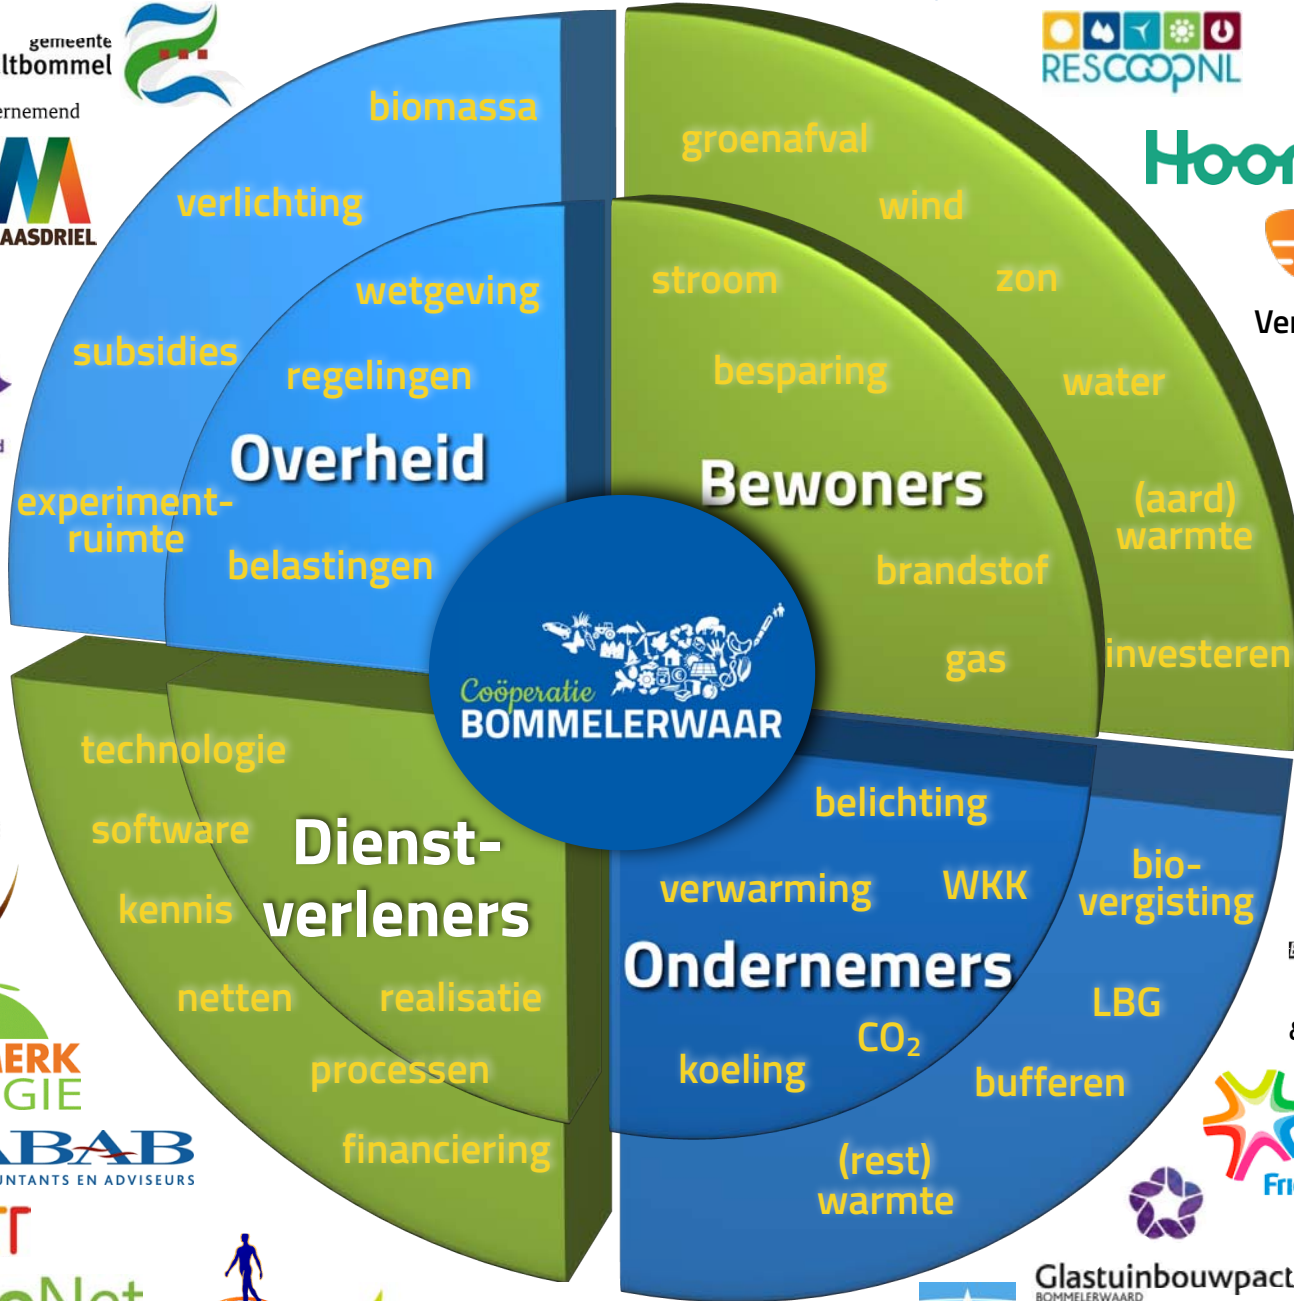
gemeente
ltbommel
ernemend
AASDRIEL

RESCOOPNL
Hoo
Ver

biomassa
verlichting
wetgeving
subsidies
regelingen
Overheid
experiment-
ruimte
belastingen

groenafval
wind
stroom
zon
besparing
water
Bewoners
(aard)
warmte
brandstof
gas
investeren

Coöperatie
BOMMELERWAAR

technologie
software
Dienst-
verleners
kennis
netten
realisatie
processen
financiering

belichting
verwarming
WKK
bio-
vergisting
Ondernemers
LBG
$CO_2$
koeling
bufferen
(rest)
warmte

ERK
GIE
ABAB
UNTANTS EN ADVISEURS
Fri
Glastuinbouwpact
BOMMELERWAARD